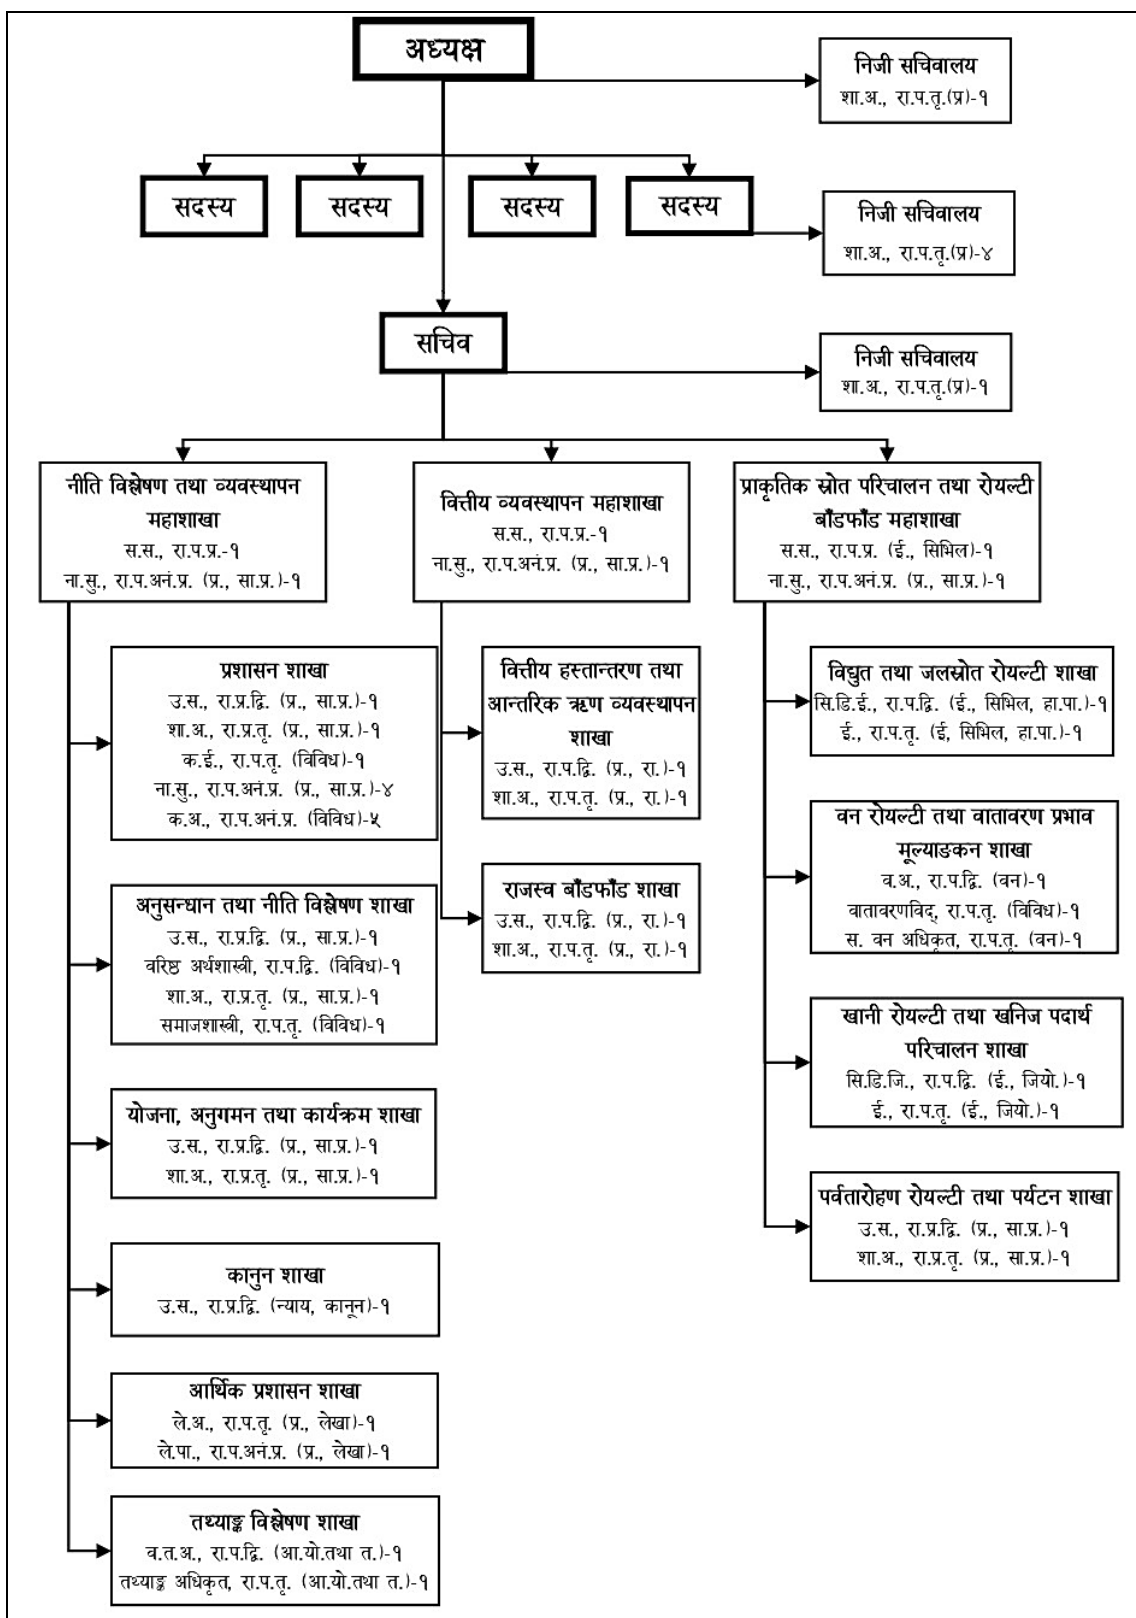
अध्यक्ष

निजी सचिवालय
शा.अ., रा.प.तृ.(प्र)-१

सदस्य

सदस्य

सदस्य

सदस्य

निजी सचिवालय
शा.अ., रा.प.तृ.(प्र)-४

सचिव

निजी सचिवालय
शा.अ., रा.प.तृ.(प्र)-१

नीति विश्लेषण तथा व्यवस्थापन महाशाखा
स.स., रा.प.प्र.-१
ना.सु., रा.प.अनं.प्र. (प्र., सा.प्र.)-१

वित्तीय व्यवस्थापन महाशाखा
स.स., रा.प.प्र.-१
ना.सु., रा.प.अनं.प्र. (प्र., सा.प्र.)-१

प्राकृतिक स्रोत परिचालन तथा रोयल्टी बाँडफाँड महाशाखा
स.स., रा.प.प्र. (ई., सिभिल)-१
ना.सु., रा.प.अनं.प्र. (प्र., सा.प्र.)-१

प्रशासन शाखा
उ.स., रा.प्र.द्वि. (प्र., सा.प्र.)-१
शा.अ., रा.प्र.तृ. (प्र., सा.प्र.)-१
क.ई., रा.प.तृ. (विविध)-१
ना.सु., रा.प.अनं.प्र. (प्र., सा.प्र.)-४
क.अ., रा.प.अनं.प्र. (विविध)-५

अनुसन्धान तथा नीति विश्लेषण शाखा
उ.स., रा.प्र.द्वि. (प्र., सा.प्र.)-१
वरिष्ठ अर्थशास्त्री, रा.प.द्वि. (विविध)-१
शा.अ., रा.प्र.तृ. (प्र., सा.प्र.)-१
समाजशास्त्री, रा.प.तृ. (विविध)-१

योजना, अनुगमन तथा कार्यक्रम शाखा
उ.स., रा.प्र.द्वि. (प्र., सा.प्र.)-१
शा.अ., रा.प्र.तृ. (प्र., सा.प्र.)-१

कानुन शाखा
उ.स., रा.प्र.द्वि. (न्याय, कानून)-१

आर्थिक प्रशासन शाखा
ले.अ., रा.प.तृ. (प्र., लेखा)-१
ले.पा., रा.प.अनं.प्र. (प्र., लेखा)-१

तथ्याङ्क विश्लेषण शाखा
व.त.अ., रा.प.द्वि. (आ.यो.तथा त.)-१
तथ्याङ्क अधिकृत, रा.प.तृ. (आ.यो.तथा त.)-१

वित्तीय हस्तान्तरण तथा आन्तरिक ऋण व्यवस्थापन शाखा
उ.स., रा.प.द्वि. (प्र., रा.)-१
शा.अ., रा.प.तृ. (प्र., रा.)-१

राजस्व बाँडफाँड शाखा
उ.स., रा.प.द्वि. (प्र., रा.)-१
शा.अ., रा.प.तृ. (प्र., रा.)-१

विद्युत तथा जलस्रोत रोयल्टी शाखा
सि.डि.ई., रा.प.द्वि. (ई., सिभिल, हा.पा.)-१
ई., रा.प.तृ. (ई, सिभिल, हा.पा.)-१

वन रोयल्टी तथा वातावरण प्रभाव मूल्याङ्कन शाखा
व.अ., रा.प.द्वि. (वन)-१
वातावरणविद्, रा.प.तृ. (विविध)-१
स. वन अधिकृत, रा.प.तृ. (वन)-१

खानी रोयल्टी तथा खनिज पदार्थ परिचालन शाखा
सि.डि.जि., रा.प.द्वि. (ई., जियो.)-१
ई., रा.प.तृ. (ई., जियो.)-१

पर्वतारोहण रोयल्टी तथा पर्यटन शाखा
उ.स., रा.प्र.द्वि. (प्र., सा.प्र.)-१
शा.अ., रा.प्र.तृ. (प्र., सा.प्र.)-१